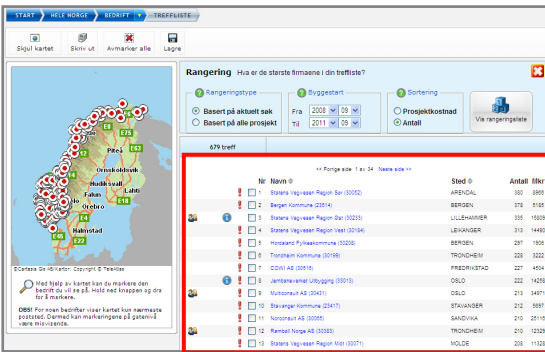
START | HELE NORGE | BEDRIFT | TREFFLISTE

Skjul kartet | Skriv ut | Avmarker alle | Lagre

Rangering Hva er de største firmaene i din treffliste?

Rangeringstype
Basert på aktuelt søk
Basert på alle prosjekt

Byggestart
Fra 2008 09
Til 2011 09

Sortering
Prosjektkostnad
Antall

Vis rangeringsliste

679 treff

<< Forrige side 1 av 34 Neste side >>

| Nr | Navn | Sted | Antall | Mkr |
|---|---|---|---|---|
| 1 | Statens Vegvesen Region Sør (30052) | ARENDAL | 380 | 5966 |
| 2 | Bergen Kommune (23514) | BERGEN | 378 | 5165 |
| 3 | Statens Vegvesen Region Øst (30233) | LILLEHAMMER | 335 | 15609 |
| 4 | Statens Vegvesen Region Vest (30184) | LEIKANGER | 313 | 14490 |
| 5 | Hordaland Fylkeskommune (30208) | BERGEN | 297 | 1606 |
| 6 | Trondheim Kommune (30199) | TRONDHEIM | 228 | 3222 |
| 7 | COWI AS (30516) | FREDRIKSTAD | 227 | 4504 |
| 8 | Jernbaneverket Utbygging (33013) | OSLO | 222 | 14255 |
| 9 | Multiconsult AS (30431) | OSLO | 213 | 34971 |
| 10 | Stavanger Kommune (23417) | STAVANGER | 212 | 5597 |
| 11 | Norconsult AS (30065) | SANDVIKA | 210 | 25116 |
| 12 | Rambøll Norge AS (30383) | TRONDHEIM | 210 | 12329 |
| 13 | Statens Vegvesen Region Midt (30071) | MOLDE | 209 | 11323 |

Ørnsköldsvik
Piteå
Luleå
Hudiksvall
Lahti
Falun
Örebro
Halmstad
E75
E4
E18
E22

©Cartesia GIS AB/Karton, Copyright © TeleAtlas

Med hjelp av kartet kan du markere den bedrift du vil se på. Hold ned knappen og dra for å markere.

OBS! For noen bedrifter viser kartet kun nærmeste poststed. Dermed kan markeringene på gatenivå være misvisende.